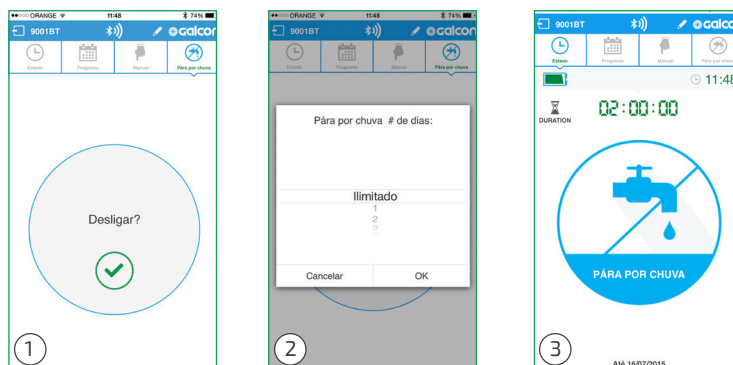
●●○○○ ORANGE 11:48 74%
9001BT galcon
Estado Programa Manual Pára por chuva

Desligar?

1

●●○○○ ORANGE 11:48 74%
9001BT galcon
Estado Programa Manual Pára por chuva

Pára por chuva # de dias:

Ilimitado
1
2

Cancelar OK

2

9001BT galcon
Estado Programa Manual Pára por chuva
11:48
DURATION 02:00:00

PÁRA POR CHUVA

3

Até 16/07/2015